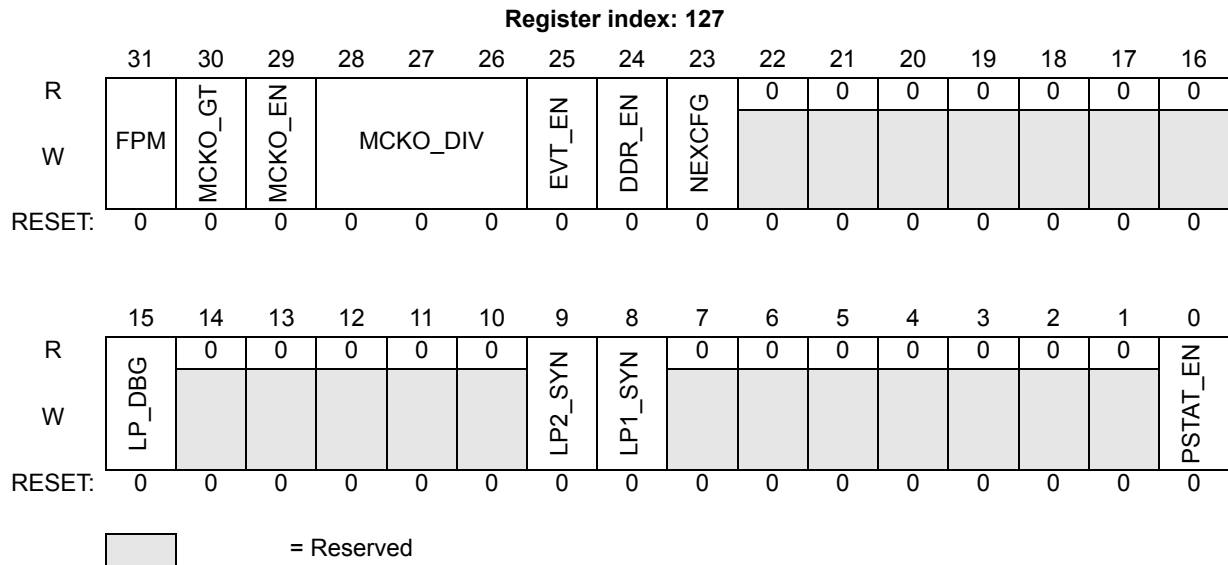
Register index: 127

|  | 31 | 30 | 29 | 28 | 27 | 26 | 25 | 24 | 23 | 22 | 21 | 20 | 19 | 18 | 17 | 16 |
|---|---|---|---|---|---|---|---|---|---|---|---|---|---|---|---|---|
| R | FPM | MCKO_GT | MCKO_EN | MCKO_DIV | | | EVT_EN | DDR_EN | NEXCFG | 0 | 0 | 0 | 0 | 0 | 0 | 0 |
| W | | | | | | | | | | | | | | | | |
| RESET: | 0 | 0 | 0 | 0 | 0 | 0 | 0 | 0 | 0 | 0 | 0 | 0 | 0 | 0 | 0 | 0 |

|  | 15 | 14 | 13 | 12 | 11 | 10 | 9 | 8 | 7 | 6 | 5 | 4 | 3 | 2 | 1 | 0 |
|---|---|---|---|---|---|---|---|---|---|---|---|---|---|---|---|---|
| R | LP_DBG | 0 | 0 | 0 | 0 | 0 | LP2_SYN | LP1_SYN | 0 | 0 | 0 | 0 | 0 | 0 | 0 | PSTAT_EN |
| W | | | | | | | | | | | | | | | | |
| RESET: | 0 | 0 | 0 | 0 | 0 | 0 | 0 | 0 | 0 | 0 | 0 | 0 | 0 | 0 | 0 | 0 |

= Reserved